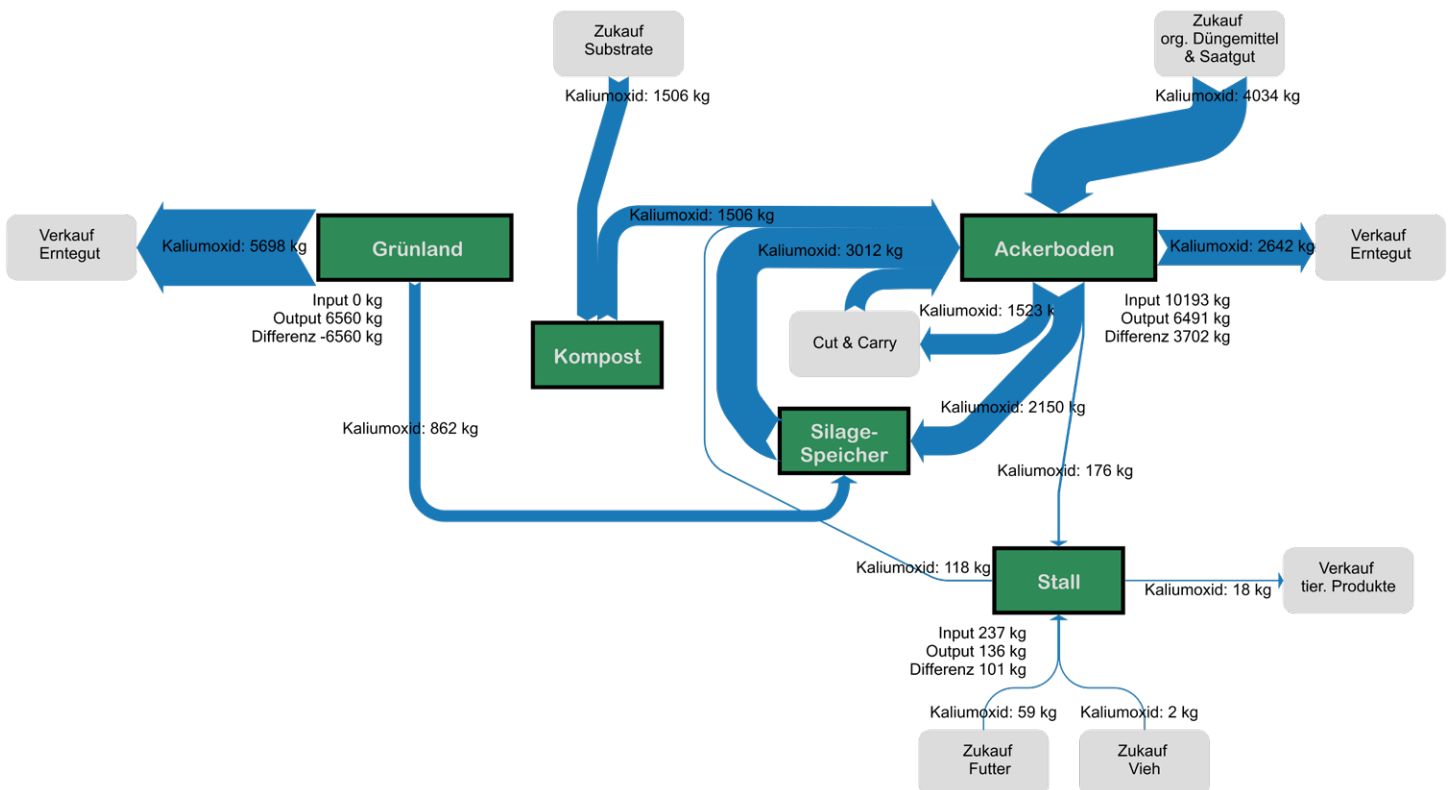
Zukauf
Substrate

Zukauf
org. Düngemittel
& Saatgut

Kaliumoxid: 1506 kg

Kaliumoxid: 4034 kg

Verkauf
Erntegut

Kaliumoxid: 5698 kg

Grünland

Kaliumoxid: 1506 kg

Kaliumoxid: 3012 kg

Ackerboden

Kaliumoxid: 2642 kg

Verkauf
Erntegut

Input 0 kg
Output 6560 kg
Differenz -6560 kg

Kaliumoxid: 1523 kg

Cut & Carry

Input 10193 kg
Output 6491 kg
Differenz 3702 kg

Kompost

Kaliumoxid: 2150 kg

Kaliumoxid: 862 kg

Silage-
Speicher

Kaliumoxid: 176 kg

Kaliumoxid: 118 kg

Stall

Kaliumoxid: 18 kg

Verkauf
tier. Produkte

Input 237 kg
Output 136 kg
Differenz 101 kg

Kaliumoxid: 59 kg

Kaliumoxid: 2 kg

Zukauf
Futter

Zukauf
Vieh